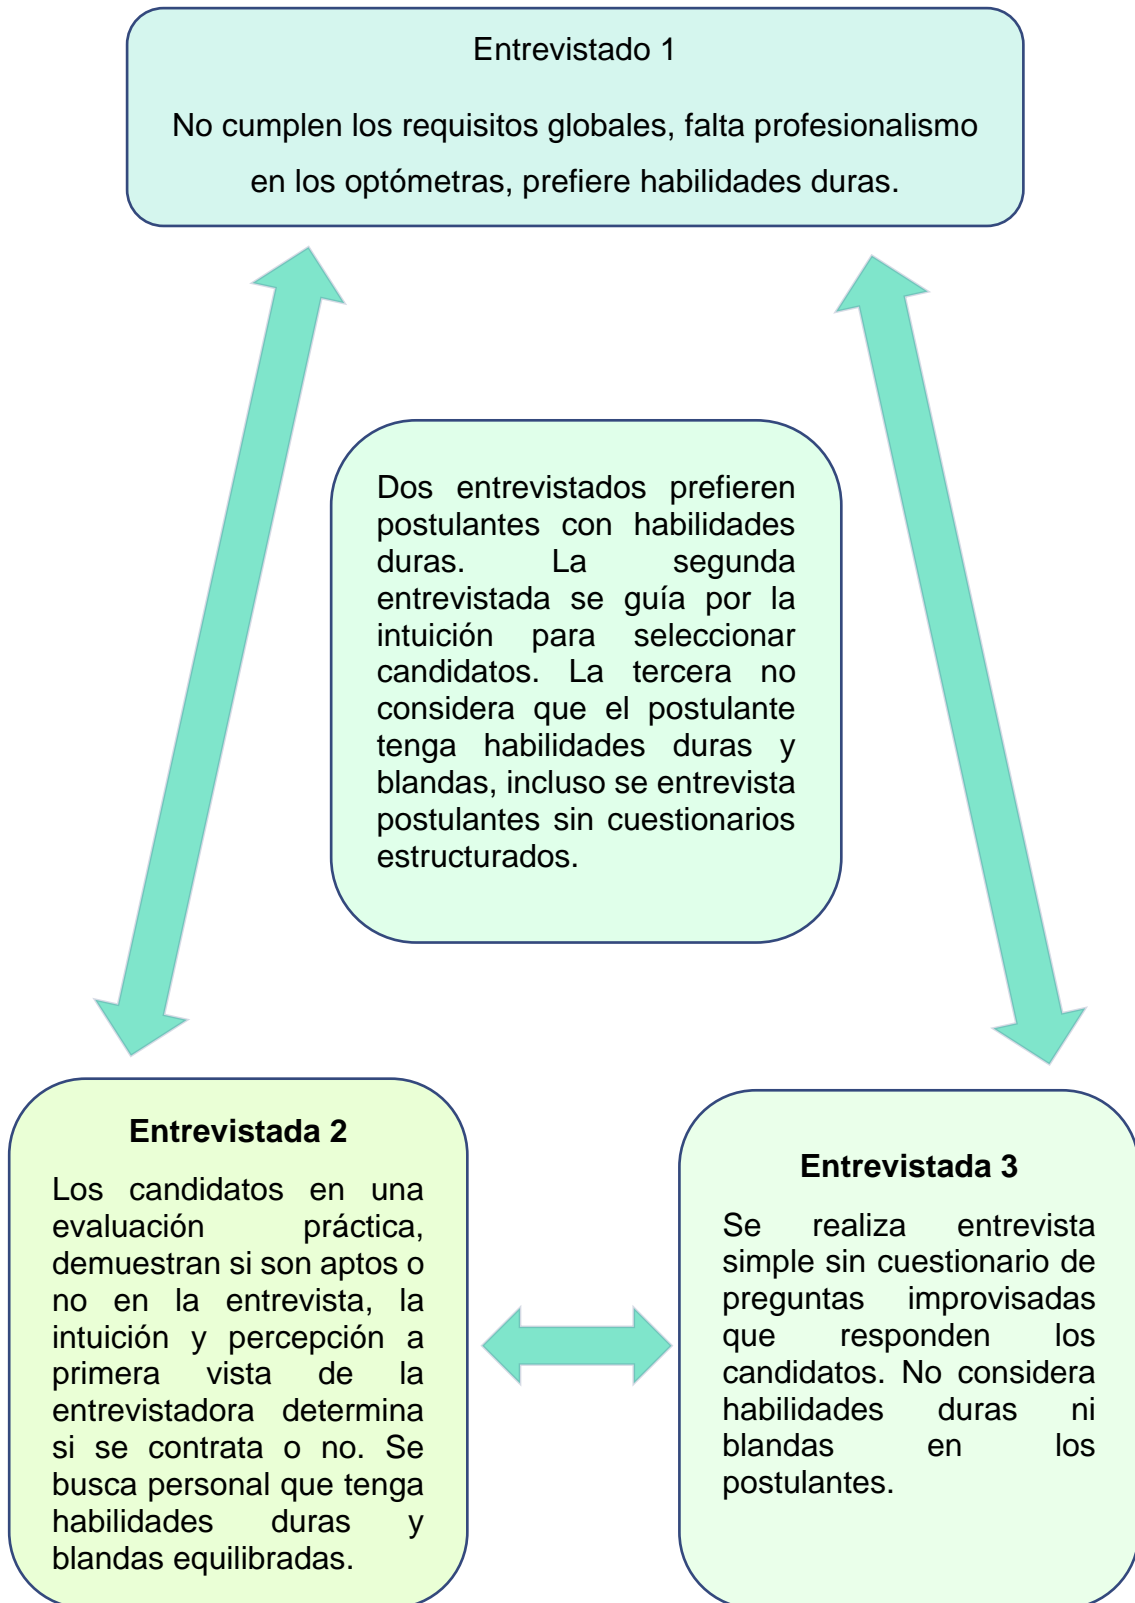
Entrevistado 1

No cumplen los requisitos globales, falta profesionalismo en los optómetras, prefiere habilidades duras.

Dos entrevistados prefieren postulantes con habilidades duras. La segunda entrevistada se guía por la intuición para seleccionar candidatos. La tercera no considera que el postulante tenga habilidades duras y blandas, incluso se entrevista postulantes sin cuestionarios estructurados.

**Entrevistada 2**

Los candidatos en una evaluación práctica, demuestran si son aptos o no en la entrevista, la intuición y percepción a primera vista de la entrevistadora determina si se contrata o no. Se busca personal que tenga habilidades duras y blandas equilibradas.

**Entrevistada 3**

Se realiza entrevista simple sin cuestionario de preguntas improvisadas que responden los candidatos. No considera habilidades duras ni blandas en los postulantes.